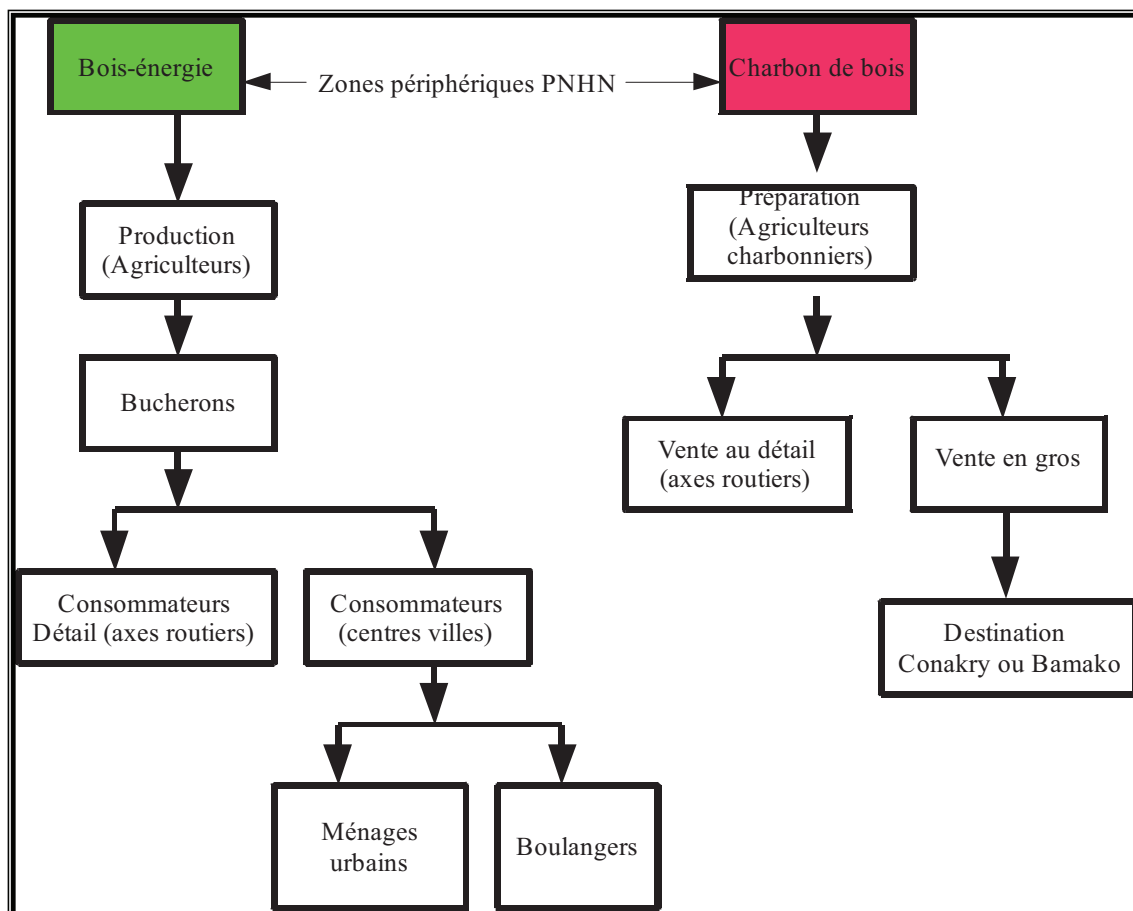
Bois-énergie

Zones périphériques PNHN

Charbon de bois

Production (Agriculteurs)

Bucherons

Consommateurs Détail (axes routiers)

Consommateurs (centres villes)

Ménages urbains

Boulangers

Préparation (Agriculteurs charbonniers)

Vente au détail (axes routiers)

Vente en gros

Destination Conakry ou Bamako